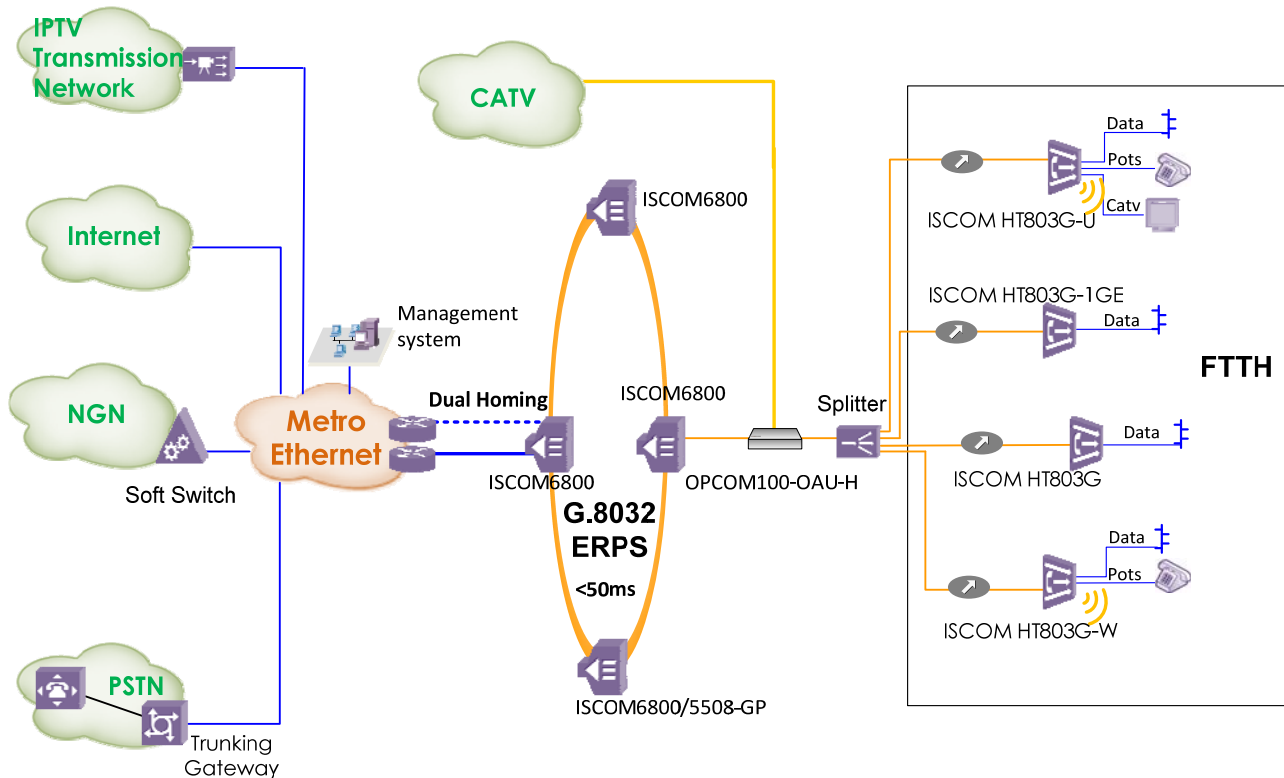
IPTV Transmission Network

CATV

Internet

Management system

NGN

Soft Switch

Metro Ethernet

Dual Homing

ISCOM6800

ISCOM6800

ISCOM6800

ISCOM6800

OPCOM100-OAU-H

G.8032 ERPS

<50ms

ISCOM6800/5508-GP

PSTN

Trunking Gateway

Splitter

Data

Pots

Catv

ISCOM HT803G-U

ISCOM HT803G-1GE

Data

FTTH

Data

ISCOM HT803G

Data

Pots

ISCOM HT803G-W